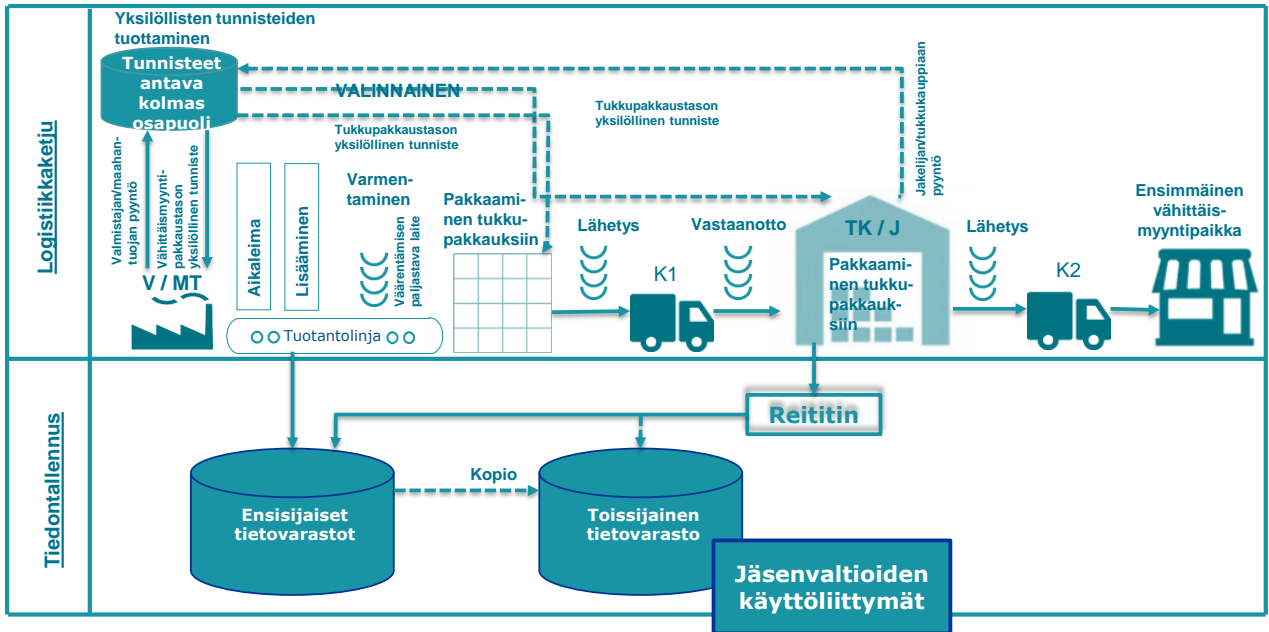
Logistiikkaketju

Yksilöllisten tunnisteiden tuottaminen

Tunnisteet antava kolmas osapuoli

VALINNAINEN

Tukkupakkaustason yksilöllinen tunniste

Tukkupakkaustason yksilöllinen tunniste

Jakelijan/tukkukauppiaan pyyntö

Valmistajan/maahantuojan pyyntö

Vähittäismyyntipakkaustason yksilöllinen tunniste

V / MT

Aikaleima

Lisääminen

Varmentaminen

Väärentämisen paljastava laite

Tuotantolinja

Pakkaaminen tukkupakkauksiin

Lähetys

K1

Vastaanotto

TK / J

Pakkaaminen tukkupakkauksiin

Lähetys

K2

Ensimmäinen vähittäismyyntipaikka

Tiedontallennus

Reititin

Kopio

Ensisijaiset tietovarastot

Toissijainen tietovarasto

Jäsenvaltioiden käyttöliittymät